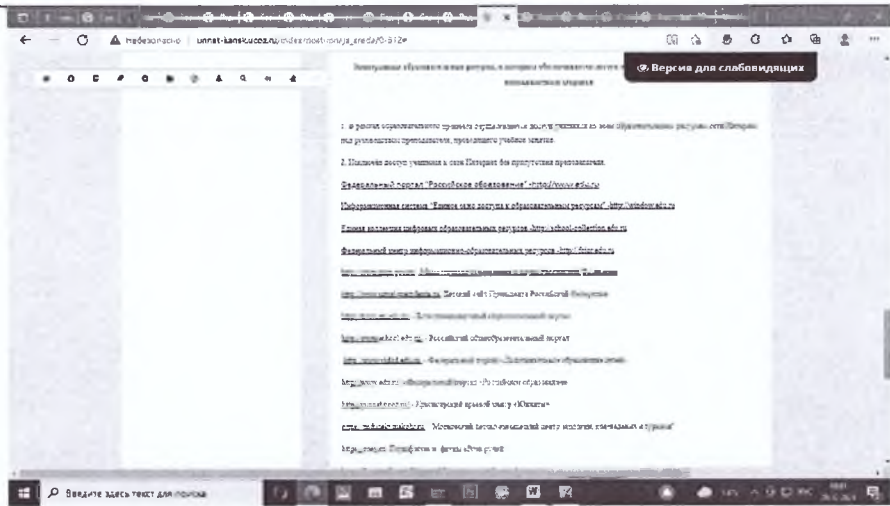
Небезопасно | unnat-kansk.ucoz.ru/index/dostupnaja_sreda/0-312

Версия для слабовидящих

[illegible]

1. В рамках образовательного процесса осуществляется доступ учащихся ко всем образовательным ресурсам сети Интернет под руководством преподавателя, проводящего учебное занятие.

2. Наличие доступа учащихся к сети Интернет без присутствия преподавателя.

Федеральный портал "Российское образование" -http://www.edu.ru

Информационная система "Единое окно доступа к образовательным ресурсам" -http://window.edu.ru

Единая коллекция цифровых образовательных ресурсов -http://school-collection.edu.ru

Федеральный центр информационно-образовательных ресурсов -http://fcior.edu.ru

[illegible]

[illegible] Детский сайт Президента Российской Федерации

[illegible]

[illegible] - Российский общеобразовательный портал

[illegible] - Федеральный портал «Дополнительное образование детей»

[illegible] - Федеральный портал «Российское образование»

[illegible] - Красноярский краевой центр «Юннаты»

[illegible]

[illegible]

Введите здесь текст для поиска